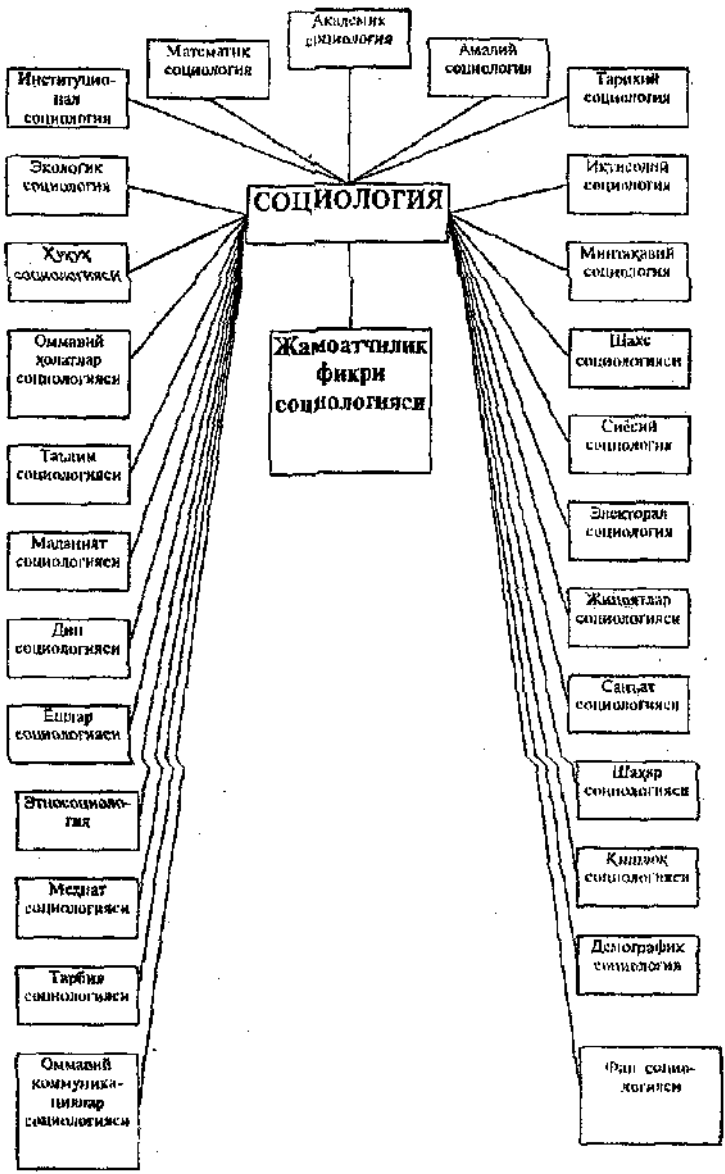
Академик социология

Математик социология

Амалий социология

Институционал социология

Тарихий социология

СОЦИОЛОГИЯ

Экологик социология

Иқтисодий социология

Ҳуқуқ социологияси

Минтақавий социология

Оммавий ҳолатлар социологияси

Жамоатчилик фикри социологияси

Шахс социологияси

Таълим социологияси

Сиёсий социология

Маданият социологияси

Электорал социология

Дин социологияси

Жиноятлар социологияси

Ёшлар социологияси

Санъат социологияси

Этносоциология

Шаҳар социологияси

Меҳнат социологияси

Қишлоқ социологияси

Тарбия социологияси

Демографик социология

Оммавий коммуникациялар социологияси

Фан социологияси